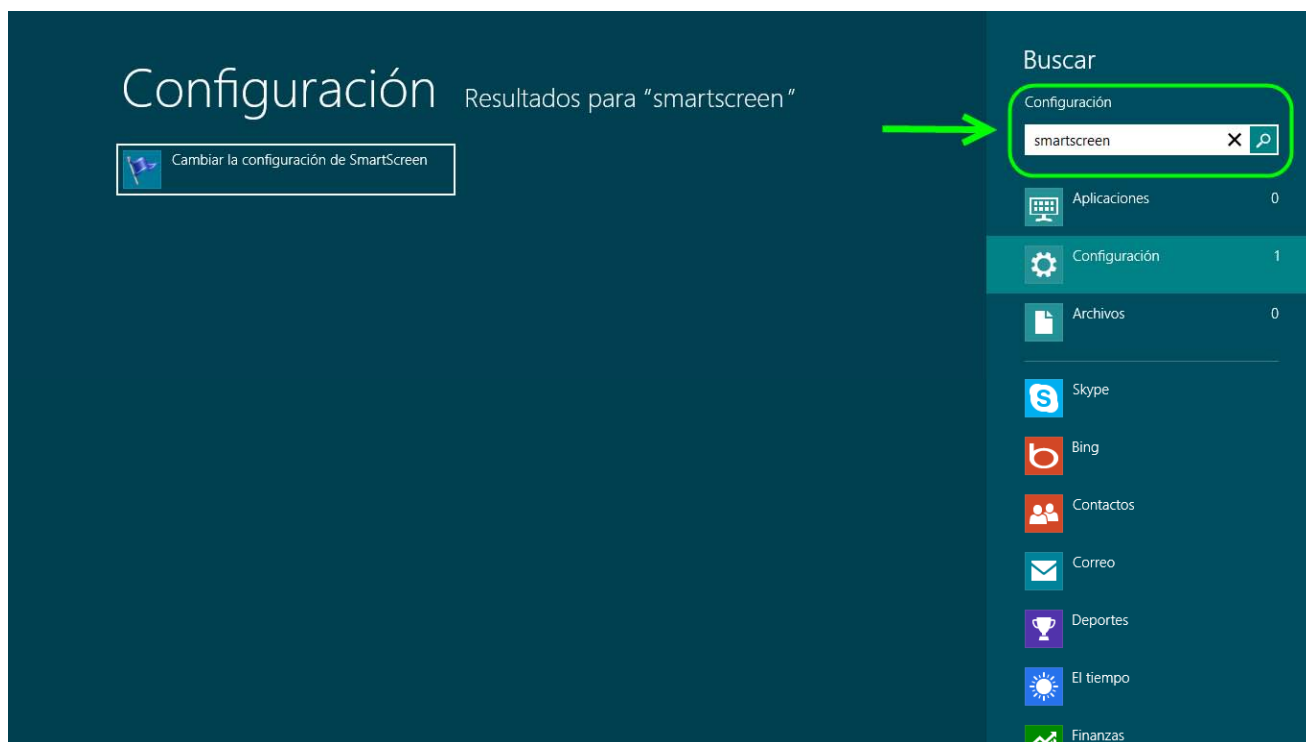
Configuración Resultados para “smartscreen”

Cambiar la configuración de SmartScreen

Buscar

Configuración

smartscreen

Aplicaciones 0

Configuración 1

Archivos 0

Skype

Bing

Contactos

Correo

Deportes

El tiempo

Finanzas